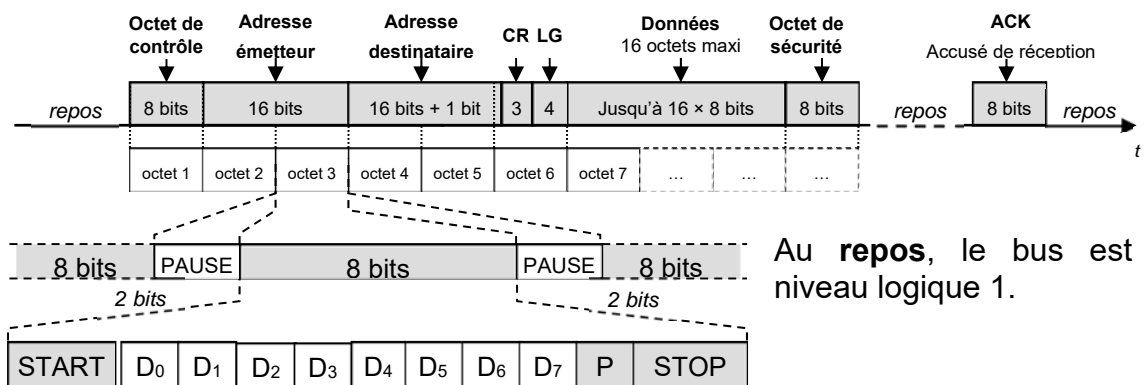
Octet de contrôle | Adresse émetteur | Adresse destinataire | CR | LG | Données 16 octets maxi | Octet de sécurité | ACK Accusé de réception

repos | 8 bits | 16 bits | 16 bits + 1 bit | 3 | 4 | Jusqu'à 16 × 8 bits | 8 bits | repos | 8 bits | repos

t

octet 1 | octet 2 | octet 3 | octet 4 | octet 5 | octet 6 | octet 7 | … | … | …

8 bits | PAUSE | 8 bits | PAUSE | 8 bits

2 bits | 2 bits

Au **repos**, le bus est niveau logique 1.

| START | $D_0$ | $D_1$ | $D_2$ | $D_3$ | $D_4$ | $D_5$ | $D_6$ | $D_7$ | P | STOP |
|---|---|---|---|---|---|---|---|---|---|---|